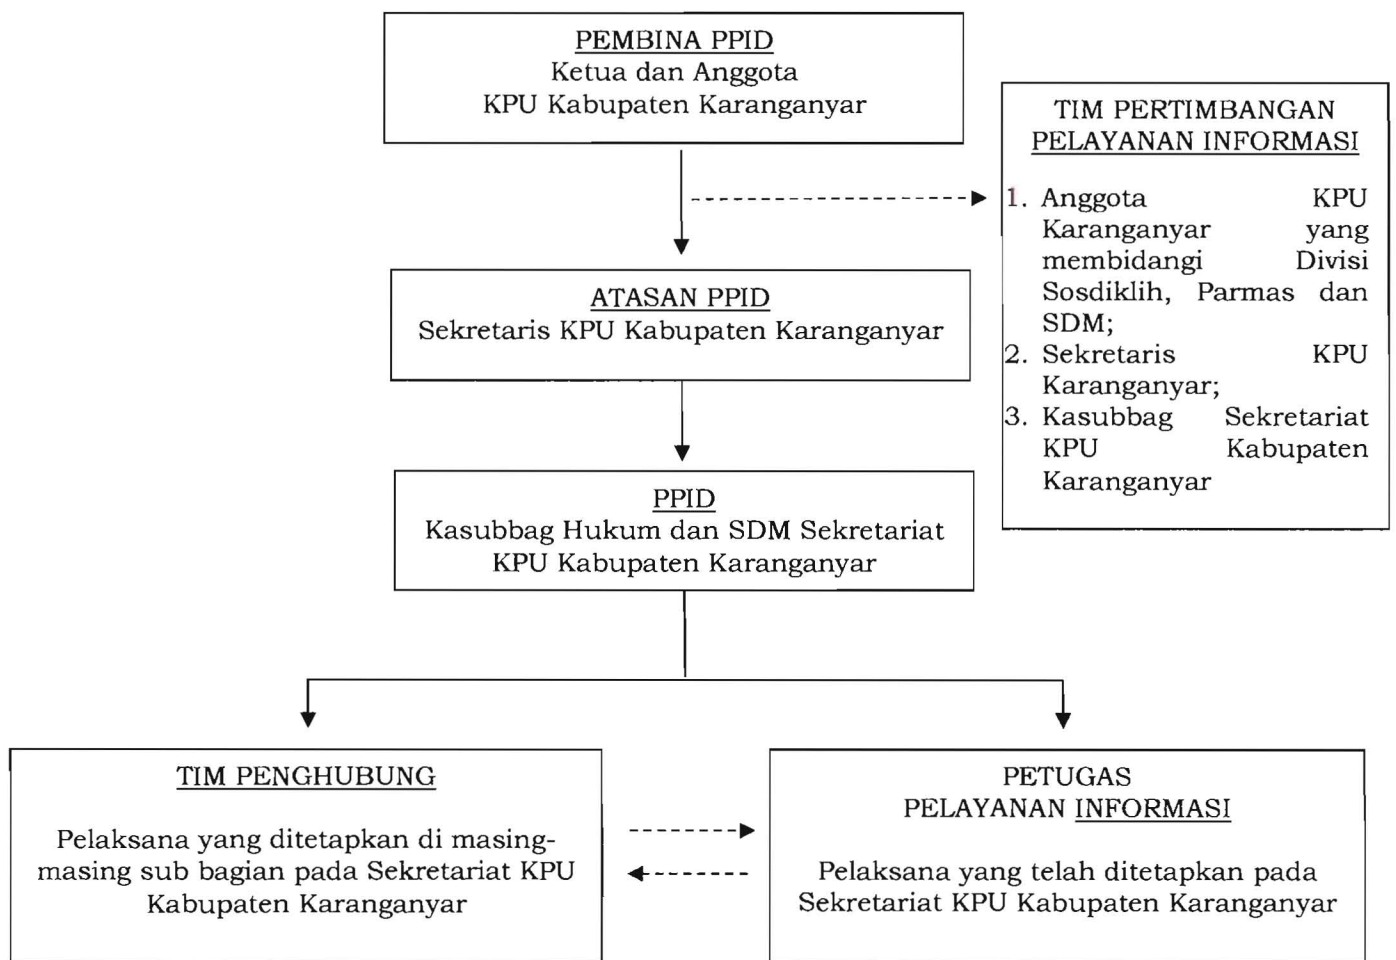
PEMBINA PPID
Ketua dan Anggota
KPU Kabupaten Karanganyar

TIM PERTIMBANGAN
PELAYANAN INFORMASI

1. Anggota KPU Karanganyar yang membidangi Divisi Sosdiklih, Parmas dan SDM;
2. Sekretaris KPU Karanganyar;
3. Kasubbag Sekretariat KPU Kabupaten Karanganyar

ATASAN PPID
Sekretaris KPU Kabupaten Karanganyar

PPID
Kasubbag Hukum dan SDM Sekretariat
KPU Kabupaten Karanganyar

TIM PENGHUBUNG

Pelaksana yang ditetapkan di masing-masing sub bagian pada Sekretariat KPU Kabupaten Karanganyar

PETUGAS
PELAYANAN INFORMASI

Pelaksana yang telah ditetapkan pada Sekretariat KPU Kabupaten Karanganyar